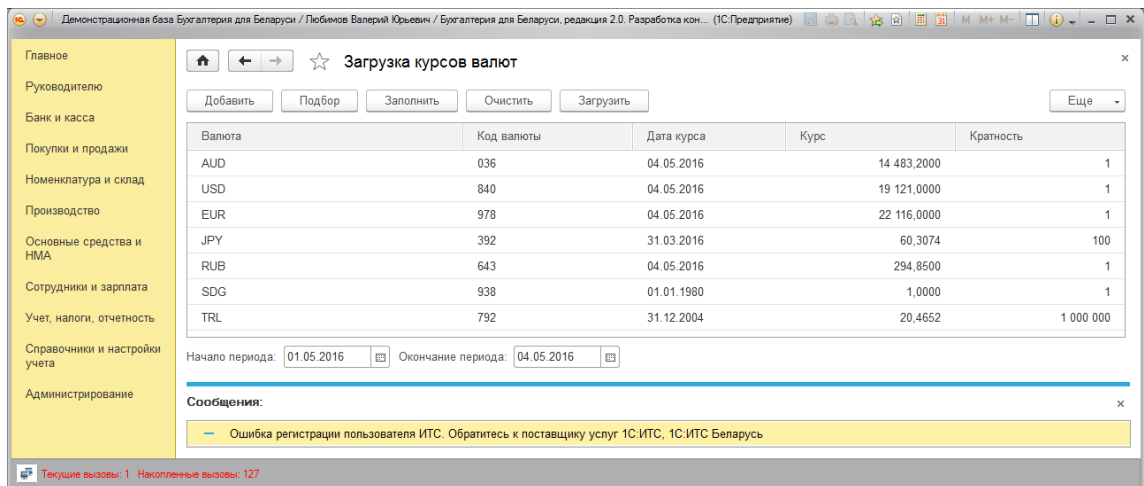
Демонстрационная база Бухгалтерия для Беларуси / Любимов Валерий Юрьевич / Бухгалтерия для Беларуси, редакция 2.0. Разработка кон... (1С:Предприятие)

M M+ M-

Главное
Руководителю
Банк и касса
Покупки и продажи
Номенклатура и склад
Производство
Основные средства и НМА
Сотрудники и зарплата
Учет, налоги, отчетность
Справочники и настройки учета
Администрирование

Загрузка курсов валют

Добавить Подбор Заполнить Очистить Загрузить Еще

| Валюта | Код валюты | Дата курса | Курс | Кратность |
|---|---|---|---|---|
| AUD | 036 | 04.05.2016 | 14 483,2000 | 1 |
| USD | 840 | 04.05.2016 | 19 121,0000 | 1 |
| EUR | 978 | 04.05.2016 | 22 116,0000 | 1 |
| JPY | 392 | 31.03.2016 | 60,3074 | 100 |
| RUB | 643 | 04.05.2016 | 294,8500 | 1 |
| SDG | 938 | 01.01.1980 | 1,0000 | 1 |
| TRL | 792 | 31.12.2004 | 20,4652 | 1 000 000 |

Начало периода: 01.05.2016 Окончание периода: 04.05.2016

Сообщения:

— Ошибка регистрации пользователя ИТС. Обратитесь к поставщику услуг 1С:ИТС, 1С:ИТС Беларусь

Текущие вызовы: 1 Накопленные вызовы: 127